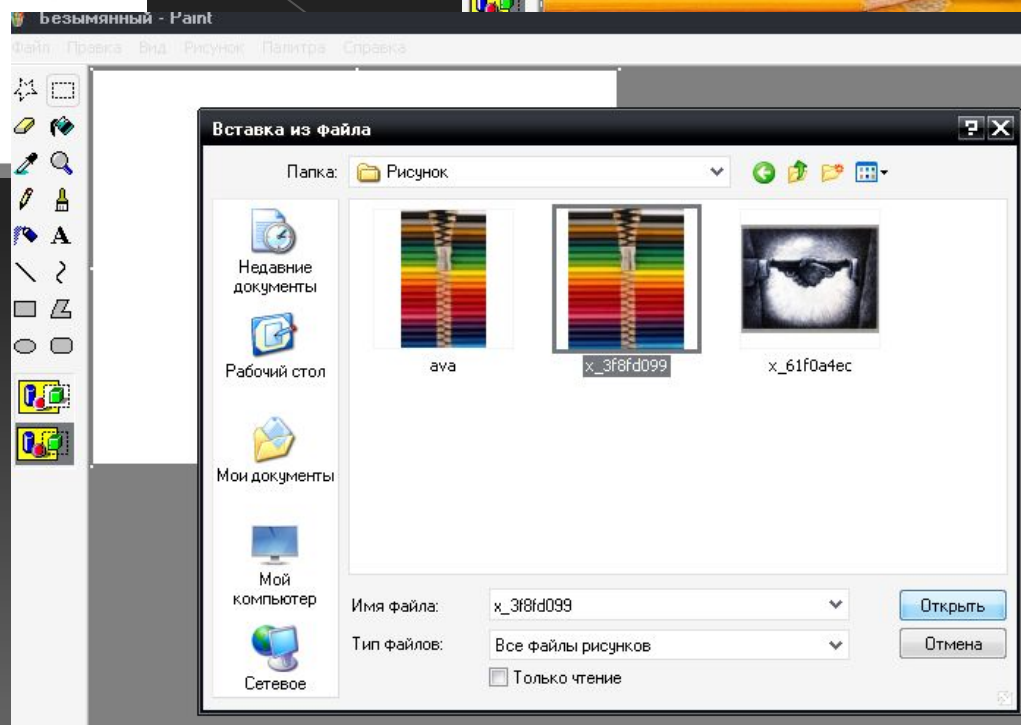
Безымянный - Paint

Файл Правка Вид Рисунок Палитра Справка

Вставка из файла

Папка: Рисунок

Недавние документы

Рабочий стол

Мои документы

Мой компьютер

Сетевое

ava

x_3f8fd099

x_61f0a4ec

Имя файла: x_3f8fd099

Тип файлов: Все файлы рисунков

Только чтение

Открыть

Отмена